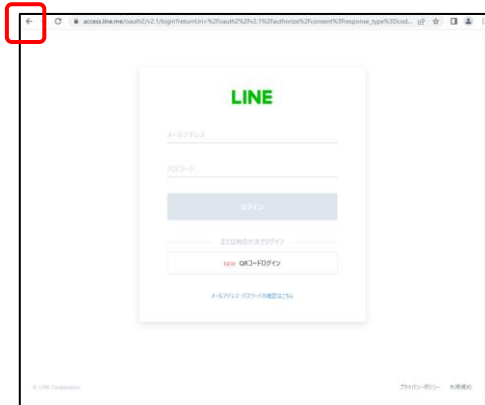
access.line.me/oauth2/v2.1/login?returnUri=%2Foauth2%2Fv2.1%2Fauthorize%2Fconsent%3Fresponse_type%3Dcod...

LINE

メールアドレス

パスワード

ログイン

または他の方法でログイン

NEW QRコードログイン

メールアドレス・パスワードをお忘れの場合はこちら

© LINE Corporation

プライバシーポリシー 利用規約